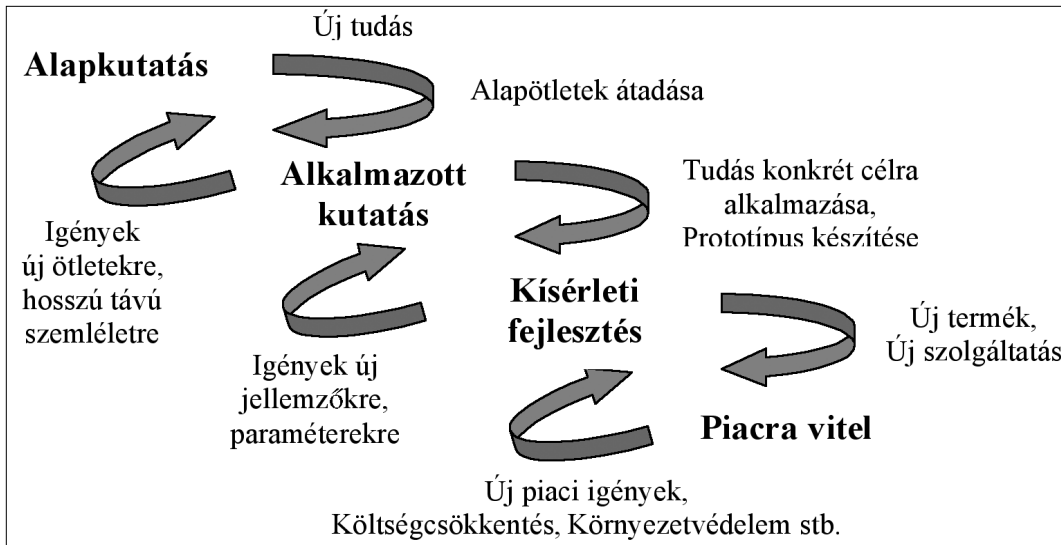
Új tudás

Alapkutatás

Alapötletek átadása

Alkalmazott kutatás

Tudás konkrét célra alkalmazása, Prototípus készítése

Igények új ötletekre, hosszú távú szemléletre

Kísérleti fejlesztés

Új termék, Új szolgáltatás

Igények új jellemzőkre, paraméterekre

Piacra vitel

Új piaci igények, Költségcsökkentés, Környezetvédelem stb.